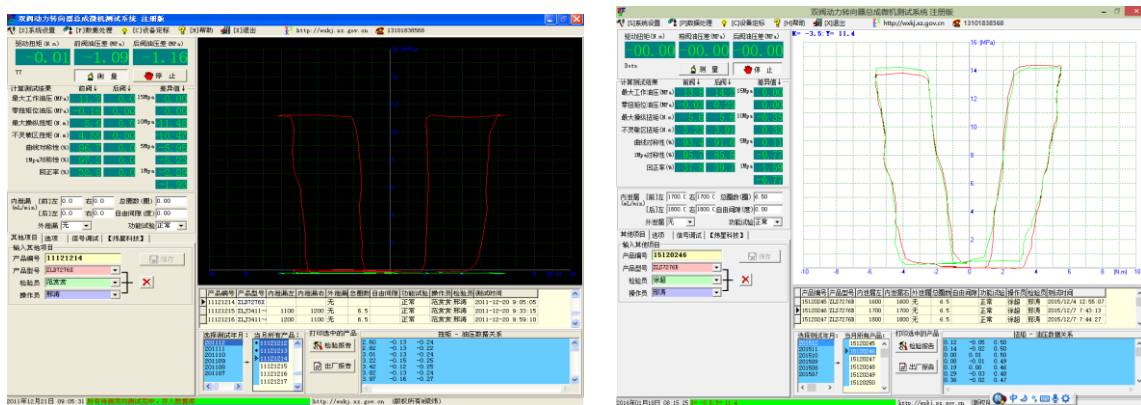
双阀动力转向器总成微机测试系统 注册版

[S]系统设置 [P]数据处理 [C]设备定标 [H]帮助 [X]退出 http://wxkj.xx.gov.cn 13101838568

驱动扭矩(N.m) 前阀油压差(MPa) 后阀油压差(MPa)

-0.01 -1.09 -1.16

测量 停止

计算测试结果 前阀 后阀 推荐值

最大工作油压(MPa)
零扭矩位油压(MPa)
最大操纵扭矩(N.m)
不灵敏区扭矩(N.m)
曲线对称性(%)
1Mpa对称性(%)
回正率(%)

内泄漏(mL/min) [前]左 0.0 右 0.0 总圈数(圈) 0.00
[后]左 0.0 右 0.0 自由间隙(度) 0.00
外泄漏 无 功能试验 正常

其他项目 液压 信号调试 【伟夏科技】

输入其他项目

产品编号 11121214 保存
产品型号 ZL272763
检验员 范宗发
操作员 郭涛

| 产品编号 | 产品型号 | 内泄漏左 | 内泄漏右 | 外泄漏 | 总圈数 | 自由间隙 | 功能试验 | 操作员 | 检验员 | 测试时间 |
|---|---|---|---|---|---|---|---|---|---|---|
| 11121214 | ZL272763 | | | 无 | | | 正常 | 范宗发 | 郭涛 | 2011-12-20 9:05:05 |
| 11121215 | ZL23411~ | 1100 | 1200 | 无 | 6.5 | | 正常 | 范宗发 | 郭涛 | 2011-12-20 9:33:15 |
| 11121216 | ZL23411~ | 1000 | 1100 | 无 | 6.5 | | 正常 | 范宗发 | 郭涛 | 2011-12-20 9:59:10 |

选择测试年月 当月所有产品 打印选中的产品 扭矩 - 油压数据关系

检验报告 出厂报告

2011年12月21日 09:05:31 http://wxkj.xx.gov.cn (版权所有@伟夏)

双阀动力转向器总成微机测试系统 注册版

[S]系统设置 [P]数据处理 [C]设备定标 [H]帮助 [X]退出 http://wxkj.xx.gov.cn 13101838568

驱动扭矩(N.m) 前阀压差(MPa) 后阀压差(MPa)

-00.00 -00.00 -00.00

X= -3.5; Y= 11.4

16 (MPa)

测量 停止

内泄漏(mL/min) [前]左 1700.0 右 1700.0 总圈数(圈) 6.50
[后]左 1800.0 右 1800.0 自由间隙(度)
外泄漏 无 功能试验 正常

产品编号 15120246
产品型号 ZL272763
检验员 张越
操作员 郭涛

| 产品编号 | 产品型号 | 内泄漏左 | 内泄漏右 | 外泄漏 | 总圈数 | 自由间隙 | 功能试验 | 操作员 | 检验员 | 测试时间 |
|---|---|---|---|---|---|---|---|---|---|---|
| 15120245 | ZL272763 | 1600 | 1600 | 无 | 6.5 | | 正常 | 张越 | 郭涛 | 2015/12/4 12:55:07 |
| 15120246 | ZL272763 | 1700 | 1700 | 无 | 6.5 | | 正常 | 张越 | 郭涛 | 2015/12/7 7:43:13 |
| 15120247 | ZL272763 | 1800 | 1800 | 无 | 6.5 | | 正常 | 张越 | 郭涛 | 2015/12/7 7:44:27 |

选择测试年月 当月所有产品 打印选中的产品 扭矩 - 油压数据关系

检验报告 出厂报告

http://wxkj.xx.gov.cn (版权所有)